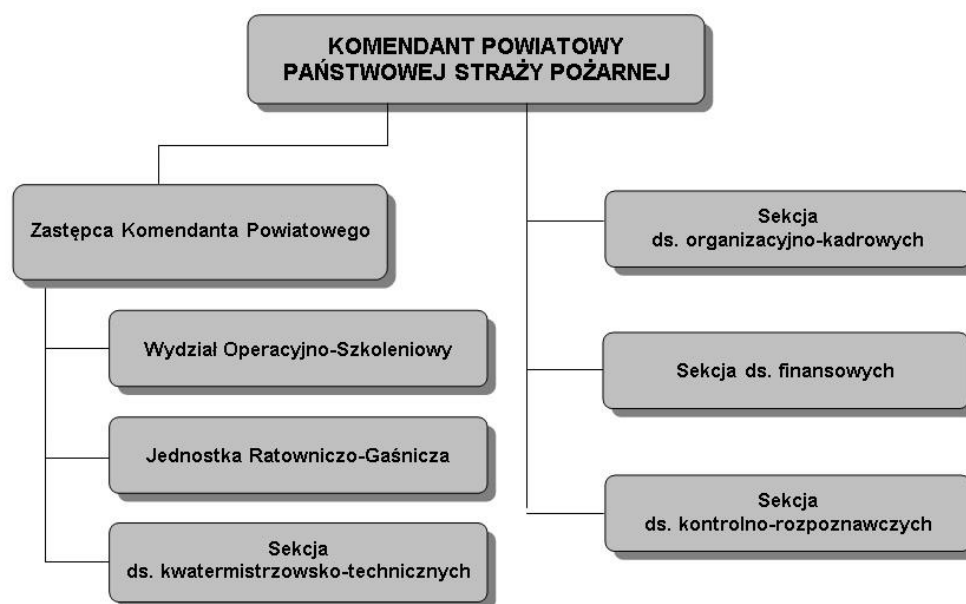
KOMENDANT POWIATOWY PAŃSTWOWEJ STRAŻY POŻARNEJ

Zastępca Komendanta Powiatowego

Wydział Operacyjno-Szkoleniowy

Jednostka Ratowniczo-Gaśnicza

Sekcja ds. kwatermistrzowsko-technicznych

Sekcja ds. organizacyjno-kadrowych

Sekcja ds. finansowych

Sekcja ds. kontrolno-rozpoznawczych